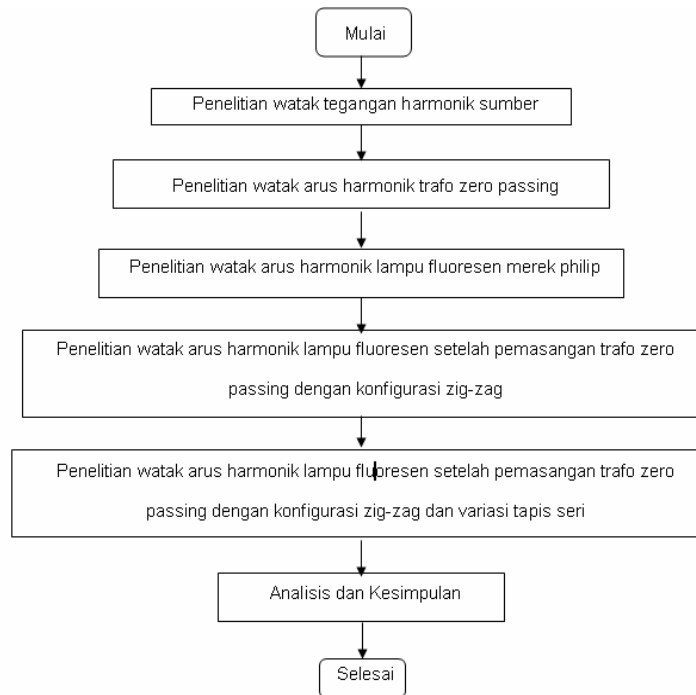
Mulai

Penelitian watak tegangan harmonik sumber

Penelitian watak arus harmonik trafo zero passing

Penelitian watak arus harmonik lampu fluoresen merek philip

Penelitian watak arus harmonik lampu fluoresen setelah pemasangan trafo zero passing dengan konfigurasi zig-zag

Penelitian watak arus harmonik lampu fluoresen setelah pemasangan trafo zero passing dengan konfigurasi zig-zag dan variasi tapis seri

Analisis dan Kesimpulan

Selesai